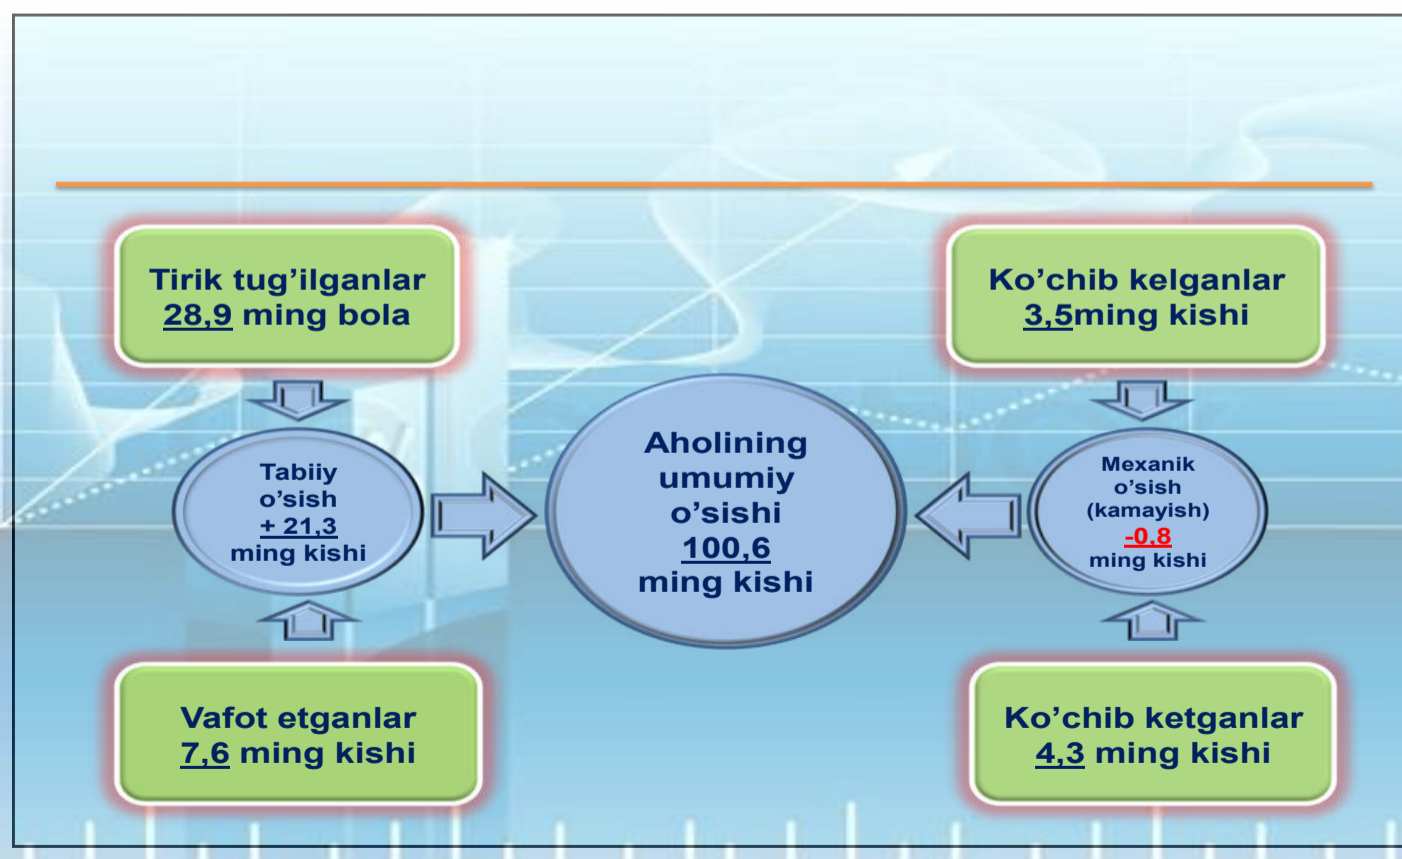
Tirik tug'ilganlar
28,9 ming bola

Ko'chib kelganlar
3,5ming kishi

Tabiiy o'sish
+ 21,3
ming kishi

Aholining umumiy o'sishi
100,6
ming kishi

Mexanik o'sish (kamayish)
-0.8
ming kishi

Vafot etganlar
7,6 ming kishi

Ko'chib ketganlar
4,3 ming kishi